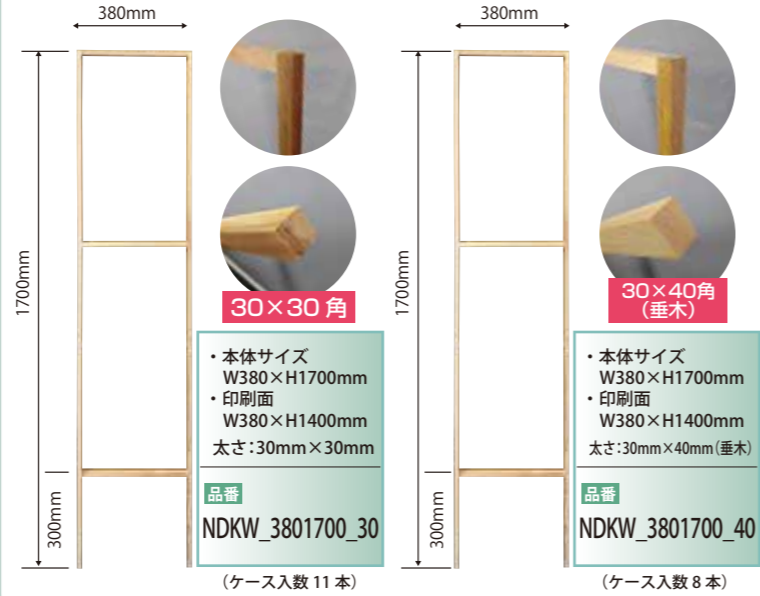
380mm

1700mm

300mm

30×30角

・本体サイズ
W380×H1700mm
・印刷面
W380×H1400mm
太さ:30mm×30mm

品番
NDKW_3801700_30

(ケース入数 11 本)

380mm

1700mm

300mm

30×40角
(垂木)

・本体サイズ
W380×H1700mm
・印刷面
W380×H1400mm
太さ:30mm×40mm(垂木)

品番
NDKW_3801700_40

(ケース入数 8 本)